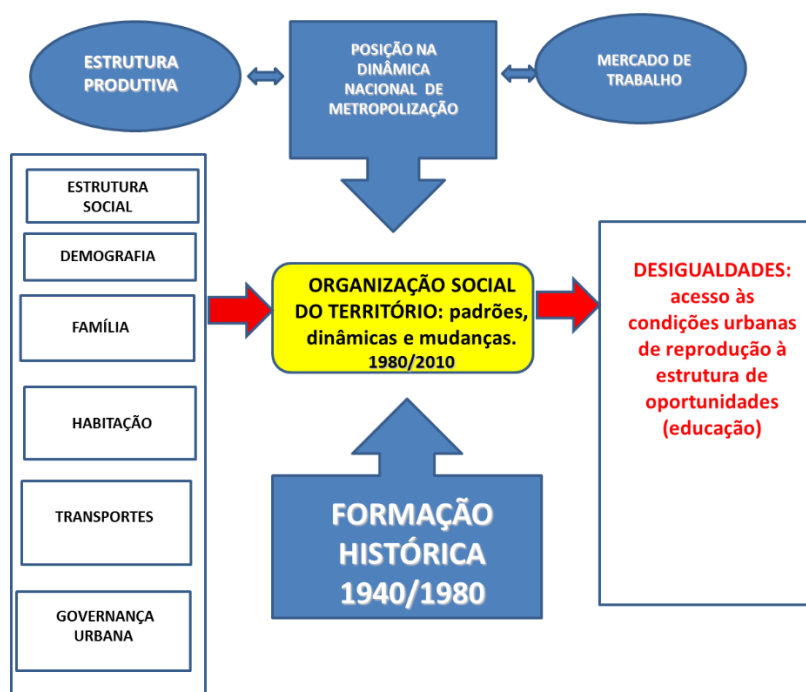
ESTRUTURA PRODUTIVA

POSIÇÃO NA DINÂMICA NACIONAL DE METROPOLIZAÇÃO

MERCADO DE TRABALHO

ESTRUTURA SOCIAL

DEMOGRAFIA

FAMÍLIA

HABITAÇÃO

TRANSPORTES

GOVERNANÇA URBANA

ORGANIZAÇÃO SOCIAL DO TERRITÓRIO: padrões, dinâmicas e mudanças. 1980/2010

DESIGUALDADES: acesso às condições urbanas de reprodução à estrutura de oportunidades (educação)

FORMAÇÃO HISTÓRICA 1940/1980